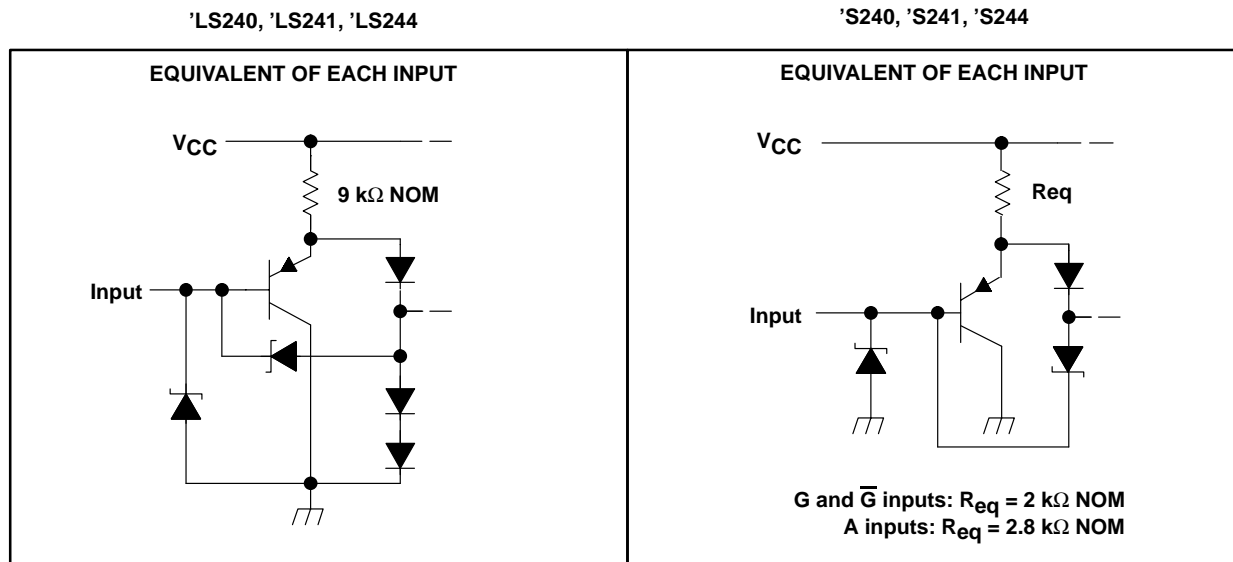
’LS240, ’LS241, ’LS244

EQUIVALENT OF EACH INPUT

$V_{CC}$

9 kΩ NOM

Input

’S240, ’S241, ’S244

EQUIVALENT OF EACH INPUT

$V_{CC}$

Req

Input

G and $\overline{G}$ inputs: $R_{eq}$ = 2 kΩ NOM
A inputs: $R_{eq}$ = 2.8 kΩ NOM